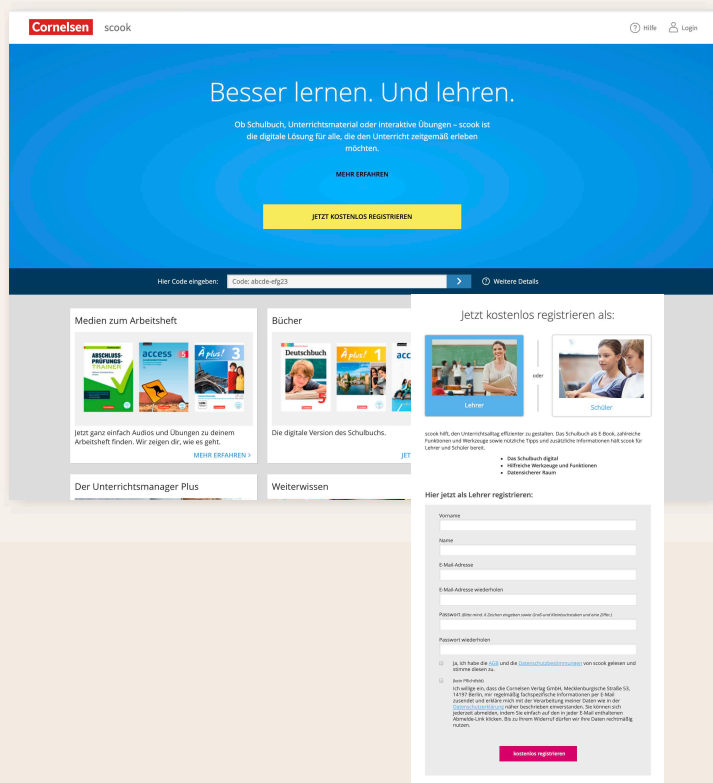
Cornelsen scook

Hilfe Login

Besser lernen. Und lehren.

Ob Schulbuch, Unterrichtsmaterial oder interaktive Übungen – scook ist die digitale Lösung für alle, die den Unterricht zeitgemäß erleben möchten.

MEHR ERFAHREN

JETZT KOSTENLOS REGISTRIEREN

Hier Code eingeben: Code: abcde-efg23

Weitere Details

Medien zum Arbeitsheft

ABSCHLUSS-PRÜFUNGS-TRAINER

access 5

À plus! 3

Jetzt ganz einfach Audios und Übungen zu deinem Arbeitsheft finden. Wir zeigen dir, wie es geht.

MEHR ERFAHREN >

Bücher

Deutschbuch 5

À plus! 1

acc

Die digitale Version des Schulbuchs.

JET

Der Unterrichtsmanager Plus

Weiterwissen

Jetzt kostenlos registrieren als:

Lehrer

oder

Schüler

scook hilft, den Unterrichtsalltag effizienter zu gestalten. Das Schulbuch als E-Book, zahlreiche Funktionen und Werkzeuge sowie nützliche Tipps und zusätzliche Informationen hält scook für Lehrer und Schüler bereit.

- Das Schulbuch digital
- Hilfreiche Werkzeuge und Funktionen
- Datensicherer Raum

Hier jetzt als Lehrer registrieren:

Vorname

Name

E-Mail-Adresse

E-Mail-Adresse wiederholen

Passwort (Bitte mind. 8 Zeichen eingeben sowie Groß- und Kleinbuchstaben und eine Ziffer.)

Passwort wiederholen

Ja, ich habe die AGB und die Datenschutzbestimmungen von scook gelesen und stimme diesen zu.

(kein Pflichtfeld)
Ich willige ein, dass die Cornelsen Verlag GmbH, Mecklenburgische Straße 53, 14197 Berlin, mir regelmäßig fachspezifische Informationen per E-Mail zusendet und erkläre mich mit der Verarbeitung meiner Daten wie in der Datenschutzerklärung näher beschrieben einverstanden. Sie können sich jederzeit abmelden, indem Sie einfach auf den in jeder E-Mail enthaltenen Abmelde-Link klicken. Bis zu Ihrem Widerruf dürfen wir Ihre Daten rechtmäßig nutzen.

kostenlos registrieren